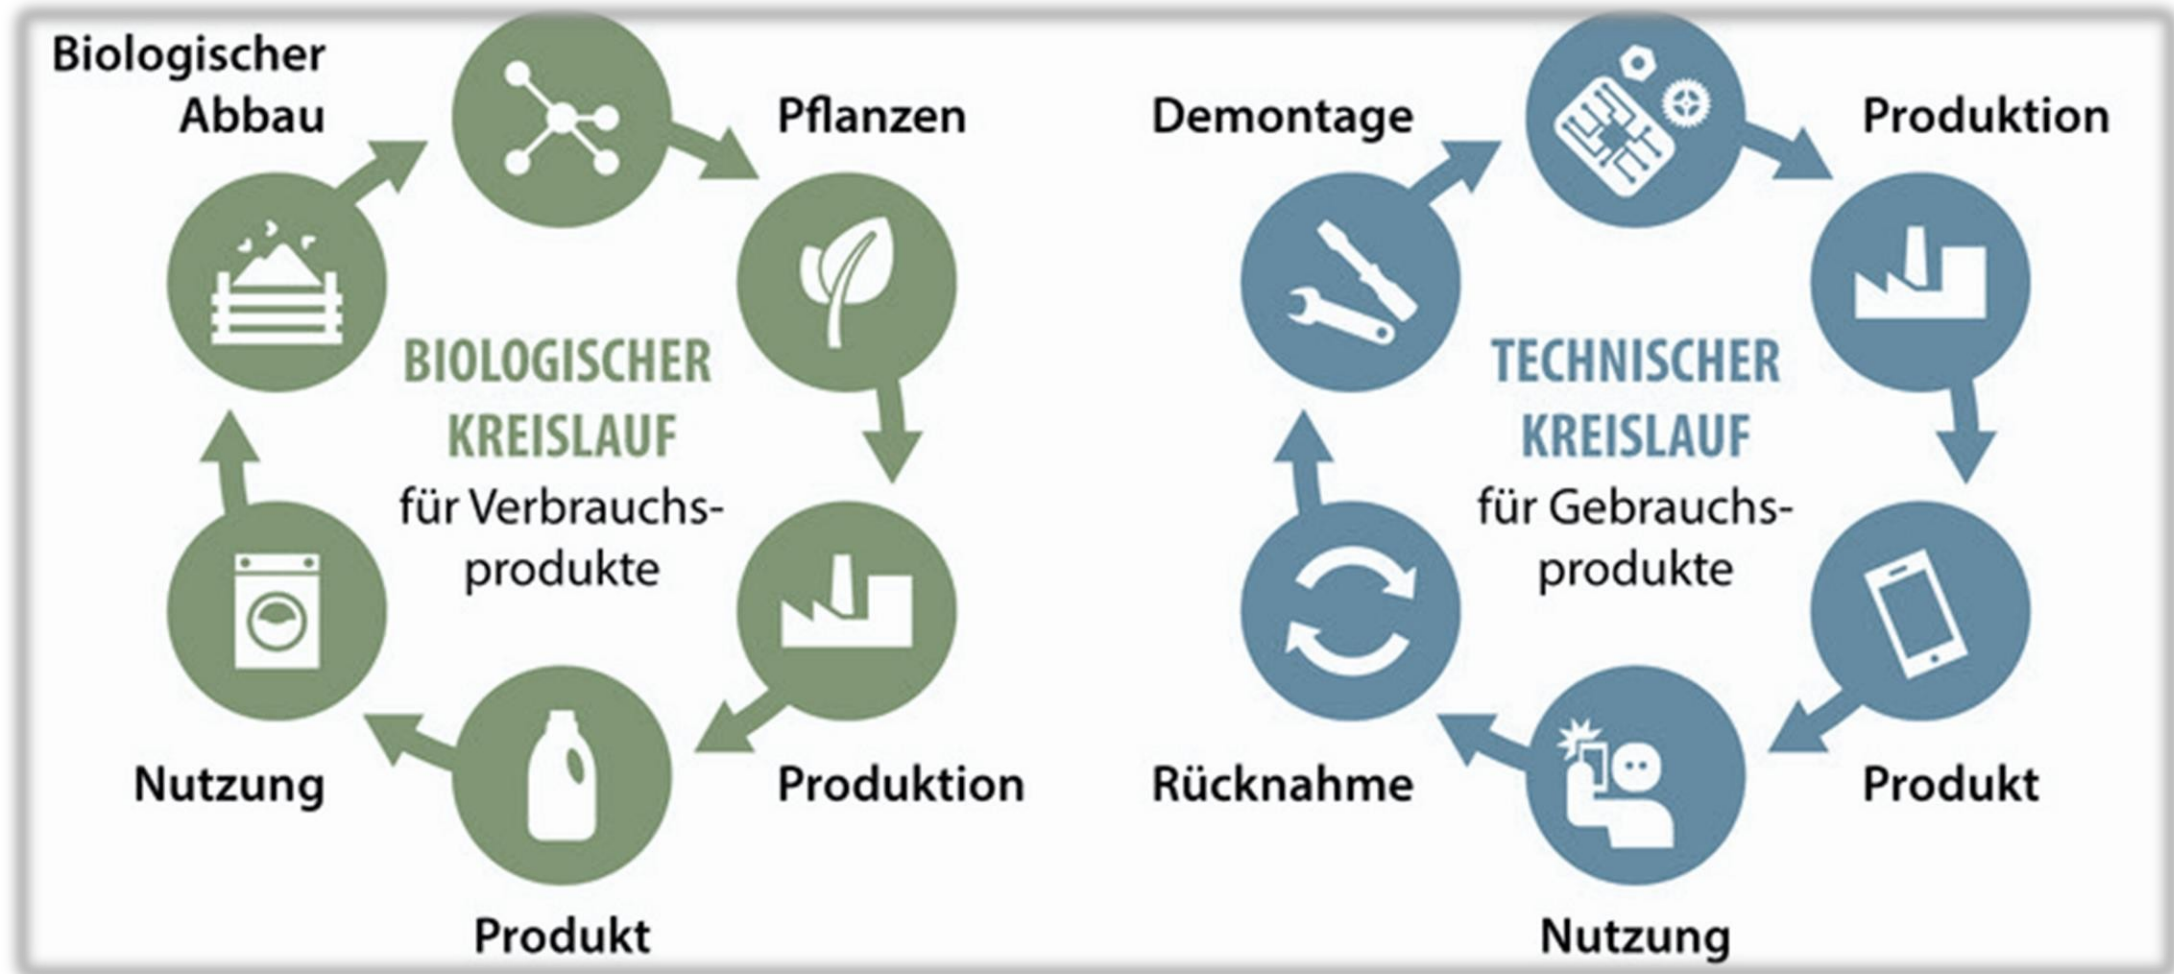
Biologischer Abbau

Pflanzen

BIOLOGISCHER KREISLAUF für Verbrauchsprodukte

Produktion

Produkt

Nutzung

Demontage

Produktion

TECHNISCHER KREISLAUF für Gebrauchsprodukte

Produkt

Nutzung

Rücknahme